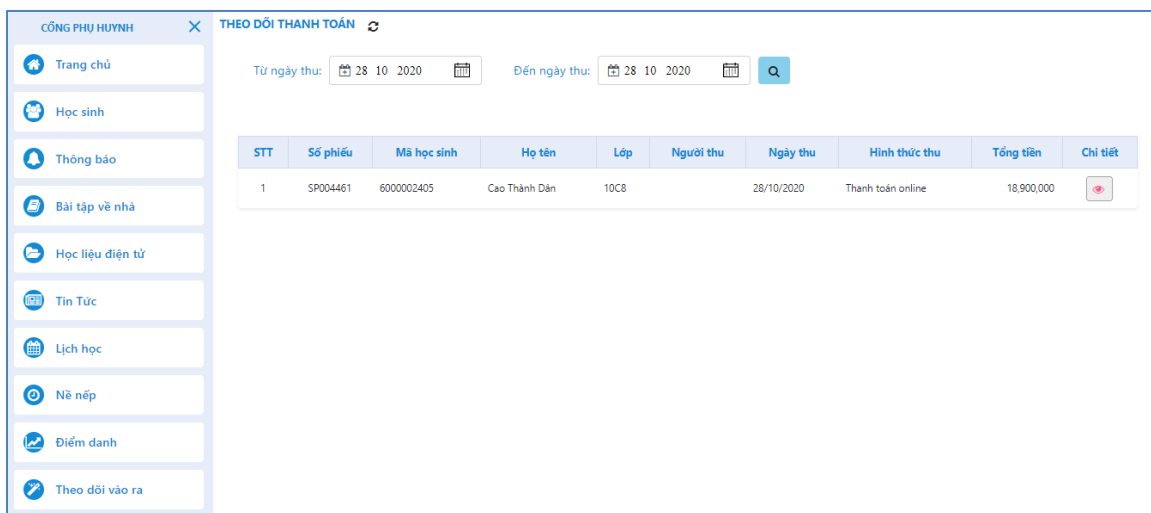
CỔNG PHỤ HUYNH ✕

Trang chủ

Học sinh

Thông báo

Bài tập về nhà

Học liệu điện tử

Tin Tức

Lịch học

Nề nếp

Điểm danh

Theo dõi vào ra

THEO DÕI THANH TOÁN

Từ ngày thu: 28 10 2020

Đến ngày thu: 28 10 2020

| STT | Số phiếu | Mã học sinh | Họ tên | Lớp | Người thu | Ngày thu | Hình thức thu | Tổng tiền | Chi tiết |
|---|---|---|---|---|---|---|---|---|---|
| 1 | SP004461 | 6000002405 | Cao Thành Dân | 10C8 | | 28/10/2020 | Thanh toán online | 18,900,000 | |